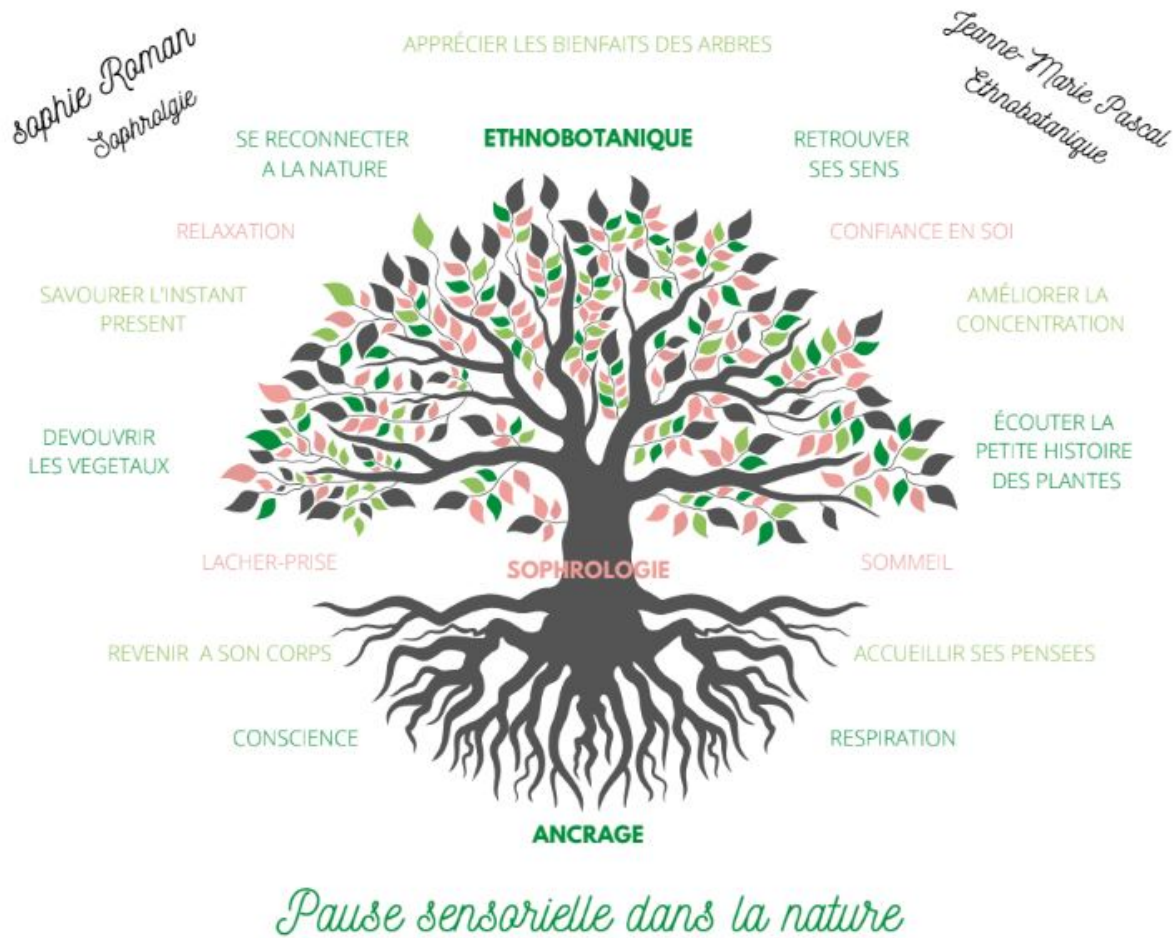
Sophie Roman
Sophrolgie

APPRÉCIER LES BIENFAITS DES ARBRES

Jeanne-Marie Pascal
Ethnobotanique

SE RECONNECTER A LA NATURE

ETHNOBOTANIQUE

RETROUVER SES SENS

RELAXATION

CONFIANCE EN SOI

SAVOURER L'INSTANT PRESENT

AMÉLIORER LA CONCENTRATION

DEVOUVRIR LES VEGETAUX

ÉCOUTER LA PETITE HISTOIRE DES PLANTES

LACHER-PRISE

SOPHROLOGIE

SOMMEIL

REVENIR A SON CORPS

ACCUEILLIR SES PENSEES

CONSCIENCE

RESPIRATION

ANCRAGE

Pause sensorielle dans la nature